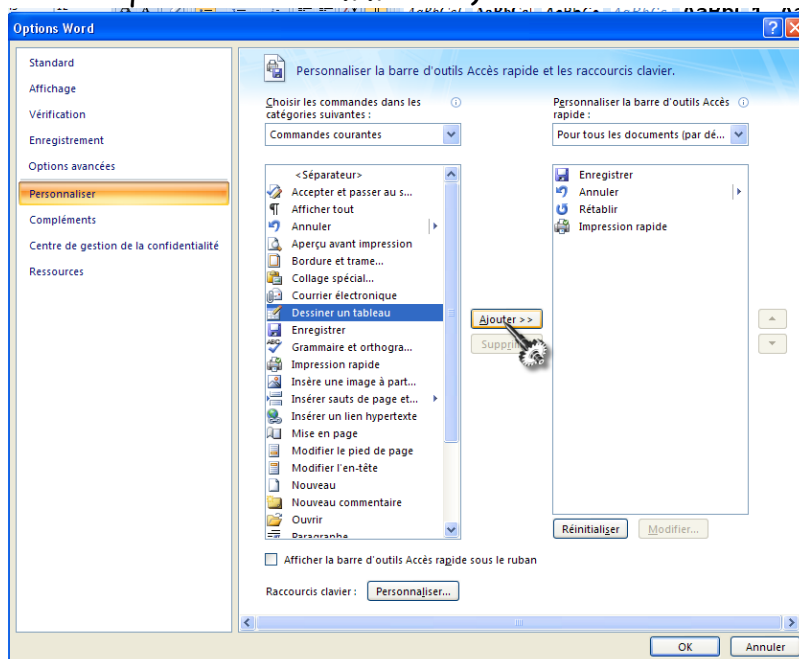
Options Word

Standard
Affichage
Vérification
Enregistrement
Options avancées
Personnaliser
Compléments
Centre de gestion de la confidentialité
Ressources

Personnaliser la barre d'outils Accès rapide et les raccourcis clavier.

Choisir les commandes dans les catégories suivantes :
Commandes courantes

<Séparateur>
Accepter et passer au s...
Afficher tout
Annuler
Aperçu avant impression
Bordure et trame...
Collage spécial...
Courrier électronique
Dessiner un tableau
Enregistrer
Grammaire et orthogra...
Impression rapide
Insère une image à part...
Insérer sauts de page et...
Insérer un lien hypertexte
Mise en page
Modifier le pied de page
Modifier l'en-tête
Nouveau
Nouveau commentaire
Ouvrir
Paragraphe

Ajouter >>
Supprimer

Personnaliser la barre d'outils Accès rapide :
Pour tous les documents (par dé...

Enregistrer
Annuler
Rétablir
Impression rapide

Réinitialiser
Modifier...

Afficher la barre d'outils Accès rapide sous le ruban

Raccourcis clavier :
Personnaliser...

OK
Annuler